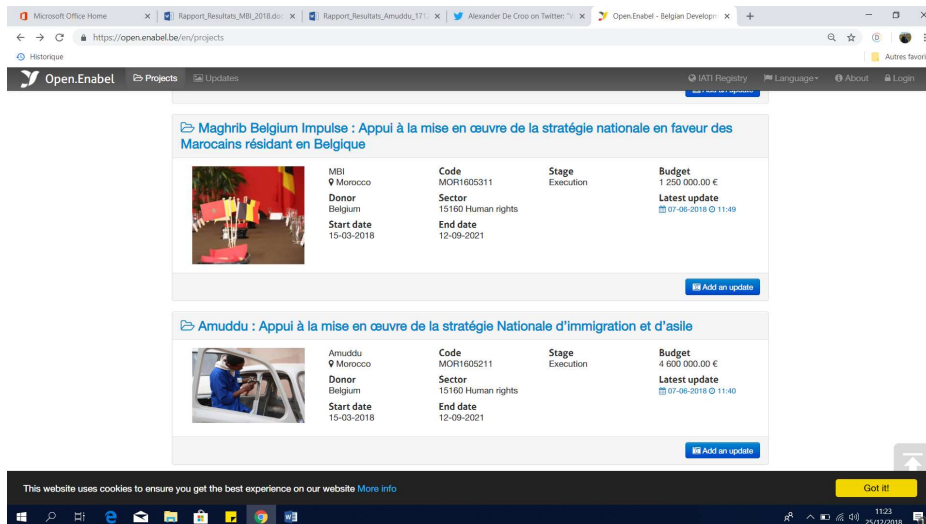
Microsoft Office Home | Rapport_Resultats_MBI_2018.do | Rapport_Resultats_Amuddu_171 | Alexander De Croo on Twitter: "I | Open.Enabel - Belgian Developm

https://open.enabel.be/en/projects

Historique

Autres favori

Open.Enabel Projects Updates IATI Registry Language About Login

Maghrib Belgium Impulse : Appui à la mise en œuvre de la stratégie nationale en faveur des Marocains résidant en Belgique

MBI
Morocco
Donor
Belgium
Start date
15-03-2018

Code
MOR1605311
Sector
15160 Human rights
End date
12-09-2021

Stage
Execution

Budget
1 250 000.00 €
Latest update
07-06-2018 11:49

Add an update

Amuddu : Appui à la mise en œuvre de la stratégie Nationale d'immigration et d'asile

Amuddu
Morocco
Donor
Belgium
Start date
15-03-2018

Code
MOR1605211
Sector
15160 Human rights
End date
12-09-2021

Stage
Execution

Budget
4 600 000.00 €
Latest update
07-06-2018 11:40

Add an update

This website uses cookies to ensure you get the best experience on our website More info

Got it!

11:23
25/12/2018